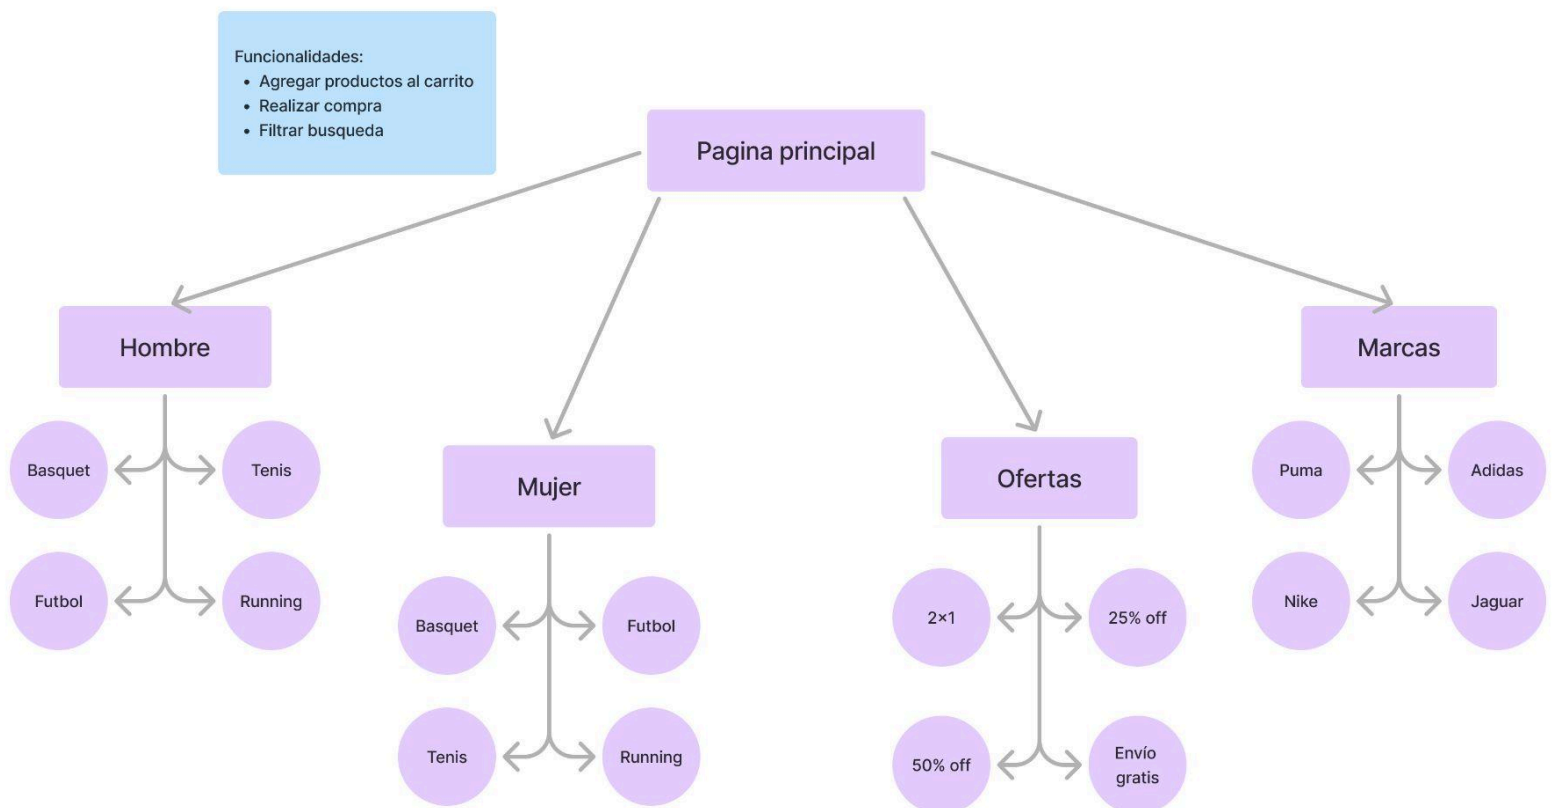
Funcionalidades:
- Agregar productos al carrito
- Realizar compra
- Filtrar busqueda

Pagina principal

Hombre

Basquet

Tenis

Futbol

Running

Mujer

Basquet

Futbol

Tenis

Running

Ofertas

2×1

25% off

50% off

Envío gratis

Marcas

Puma

Adidas

Nike

Jaguar